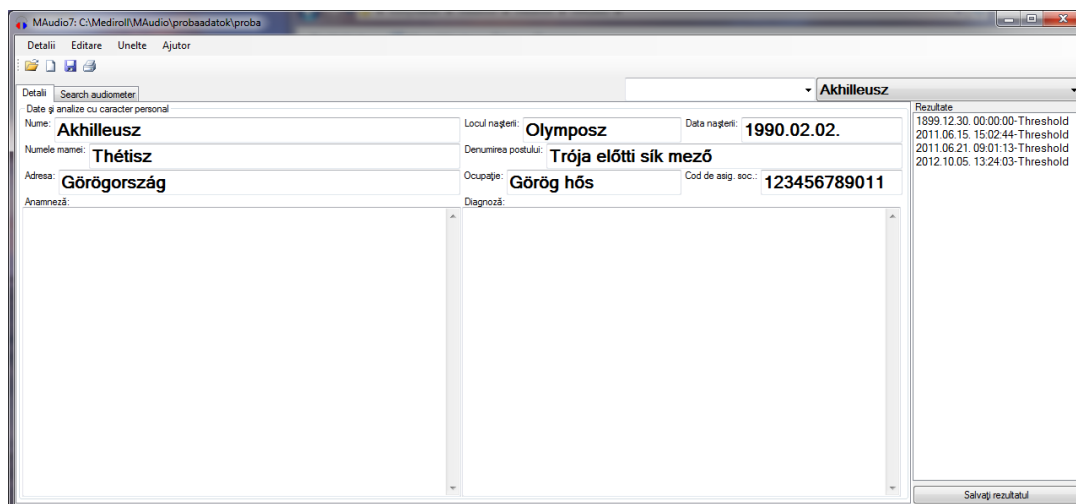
MAudio7: C:\Mediroll\MAudio\probaadatok\proba

Detalii Editare Unelte Ajutor

Detalii | Search audiometer

Akhilleusz

Date şi analize cu caracter personal

Nume: Akhilleusz
Locul naşterii: Olymposz
Data naşterii: 1990.02.02.
Numele mamei: Thétisz
Denumirea postului: Trója előtti sík mező
Adresa: Görögország
Ocupaţie: Görög hős
Cod de asig. soc.: 123456789011
Anamneză:
Diagnoză:

Rezultate
1899.12.30. 00:00:00-Threshold
2011.06.15. 15:02:44-Threshold
2011.06.21. 09:01:13-Threshold
2012.10.05. 13:24:03-Threshold

Salvaţi rezultatul